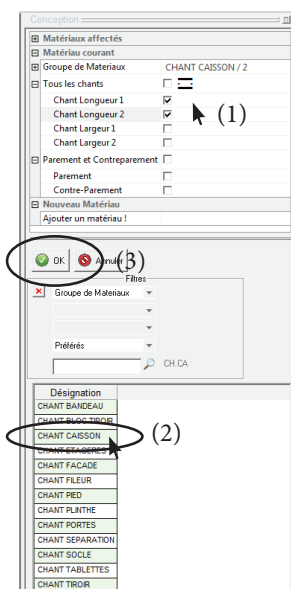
Conception

⊞ Matériaux affectés
⊟ Matériau courant
⊞ Groupe de Materiaux CHANT CAISSON / 2
⊟ Tous les chants
Chant Longueur 1
Chant Longueur 2
Chant Largeur 1
Chant Largeur 2
⊟ Parement et Contreparement
Parement
Contre-Parement
⊟ Nouveau Matériau
Ajouter un matériau !

(1)

OK Annuler (3)

Filtres
Groupe de Materiaux
Préférés
CH.CA

Désignation
CHANT BANDEAU
CHANT BLOC TIROIR
CHANT CAISSON
CHANT ETAGERES
CHANT FACADE
CHANT FILEUR
CHANT PIED
CHANT PLINTHE
CHANT PORTES
CHANT SEPARATION
CHANT SOCLE
CHANT TABLETTES
CHANT TIROIR

(2)